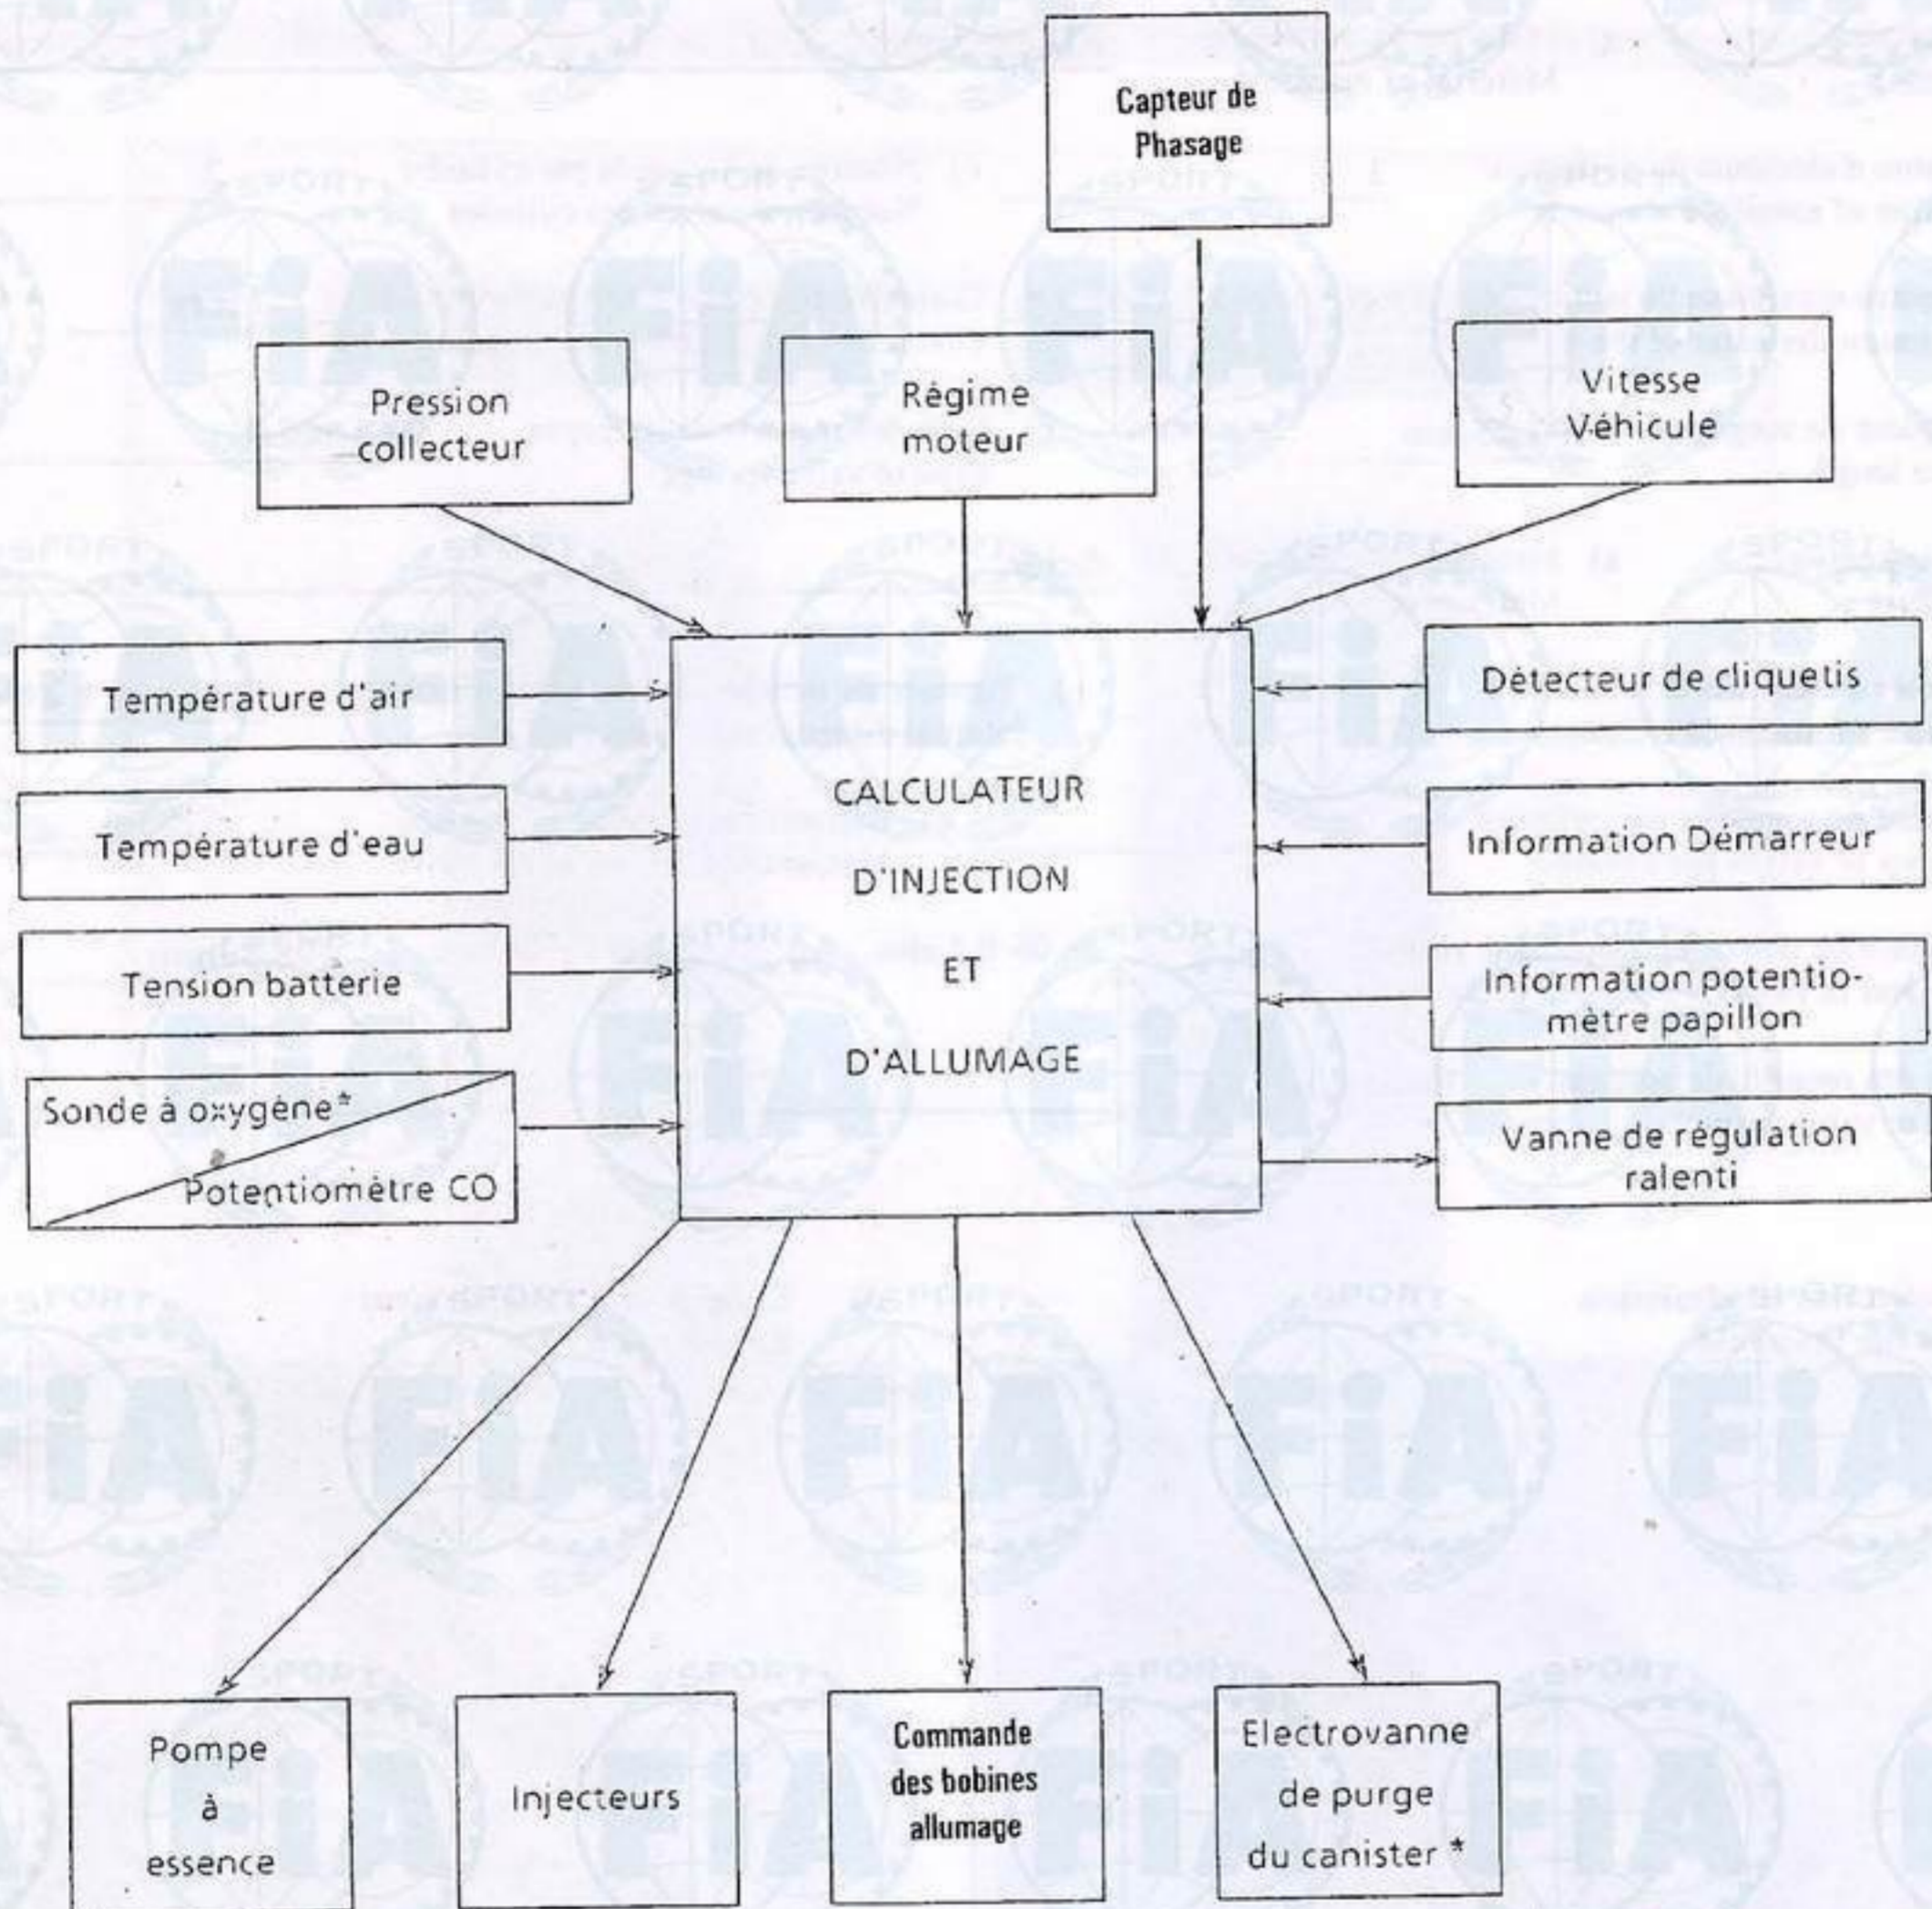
Capteur de Phasage

Pression collecteur

Régime moteur

Vitesse Véhicule

Température d'air

Température d'eau

Tension batterie

Sonde à oxygéne*

Potentiomètre CO

CALCULATEUR

D'INJECTION

ET

D'ALLUMAGE

Détecteur de cliquetis

Information Démarreur

Information potentiomètre papillon

Vanne de régulation ralenti

Pompe à essence

Injecteurs

Commande des bobines allumage

Electrovanne de purge du canister *